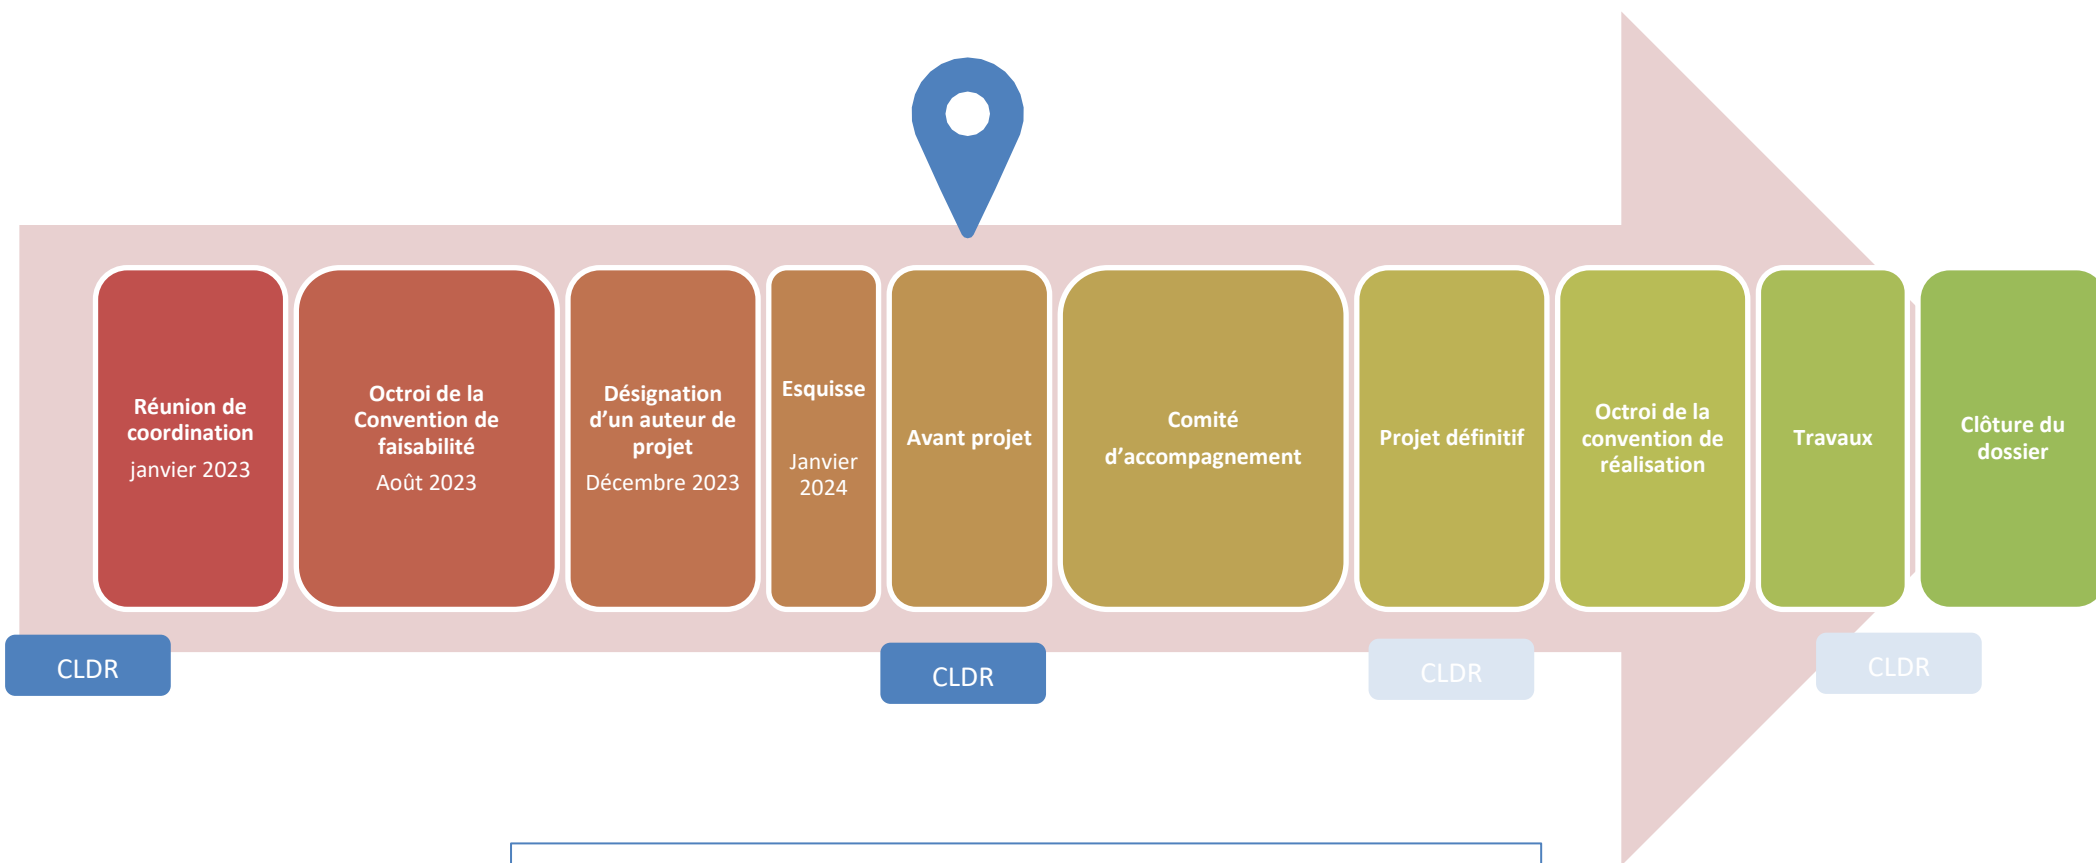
Réunion de coordination
janvier 2023

Octroi de la Convention de faisabilité
Août 2023

Désignation d'un auteur de projet
Décembre 2023

Esquisse
Janvier 2024

Avant projet

Comité d'accompagnement

Projet définitif

Octroi de la convention de réalisation

Travaux

Clôture du dossier

CLDR

CLDR

CLDR

CLDR